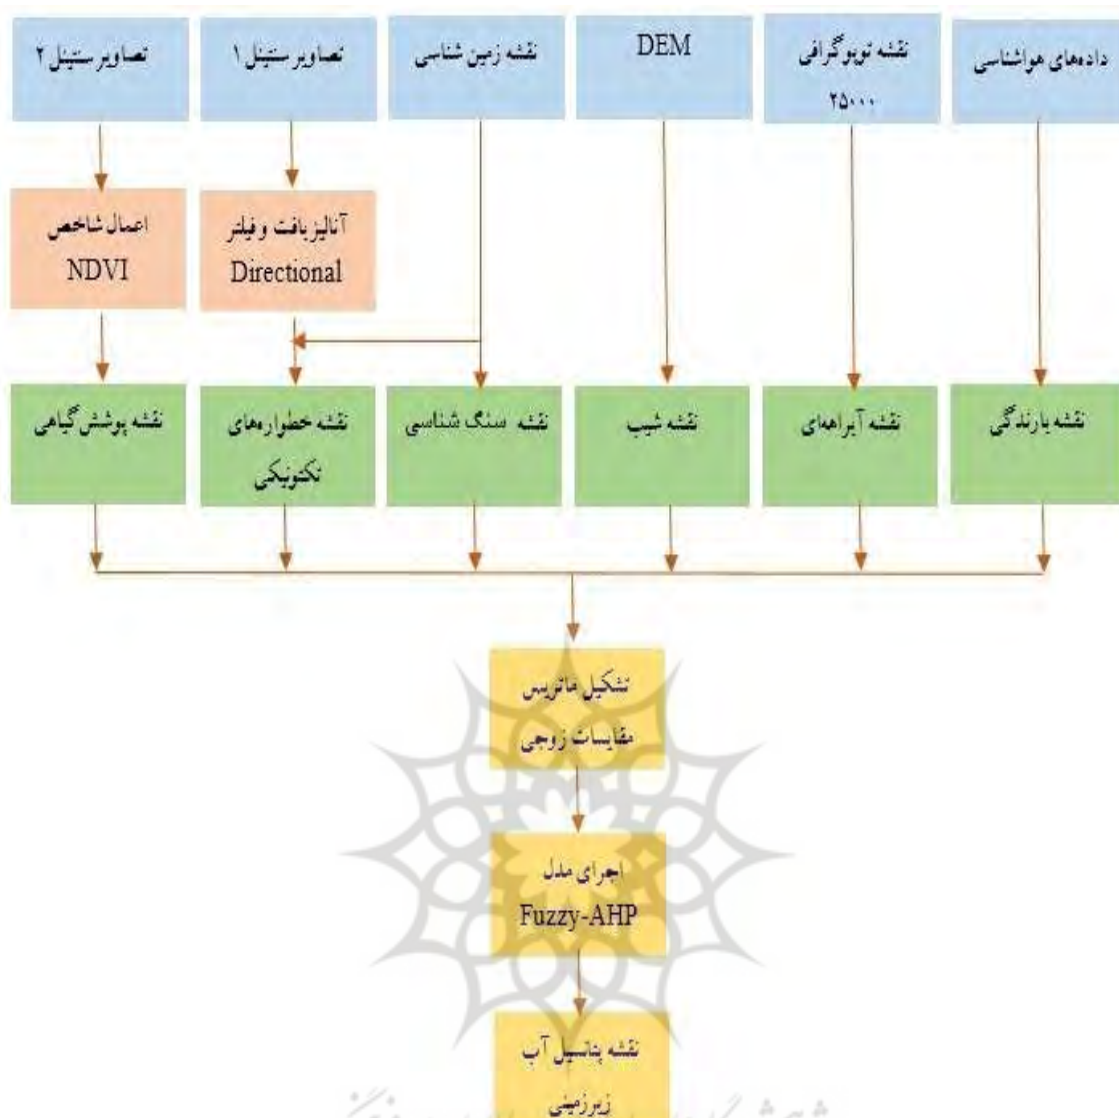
داده‌های هواشناسی

نقشه توپوگرافی ۲۵۰۰۰

DEM

نقشه زمین شناسی

تصاویر سنتینل ۱

تصاویر سنتینل ۲

آنالیز بافت و فیلتر Directional

اعمال شاخص NDVI

نقشه بارندگی

نقشه آبراهه‌ای

نقشه شیب

نقشه سنگ شناسی

نقشه خطواره‌های تکتونیکی

نقشه پوشش گیاهی

تشکیل ماتریس مقایسات زوجی

اجرای مدل Fuzzy-AHP

نقشه پتانسیل آب زیرزمینی